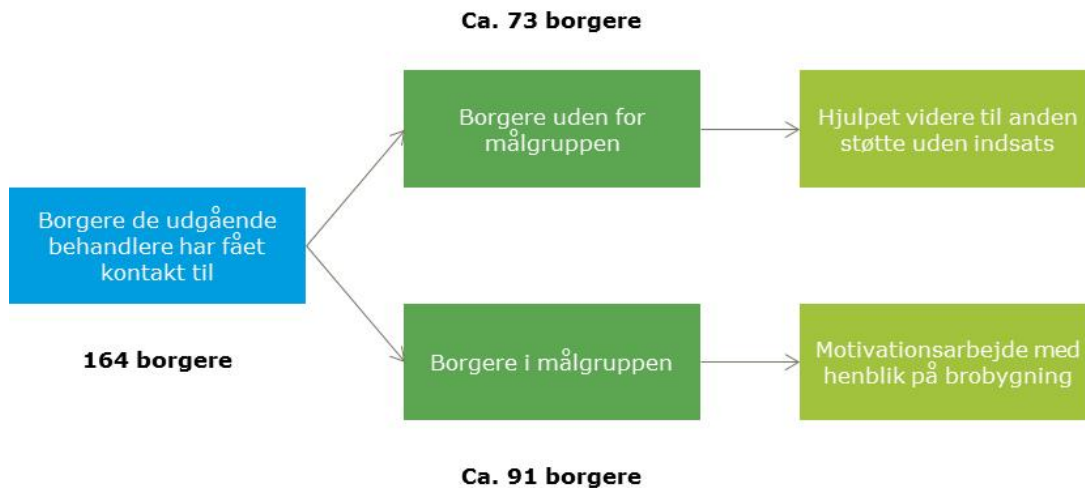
Ca. 73 borgere

Borgere de udgående behandlere har fået kontakt til

164 borgere

Borgere uden for målgruppen

Hjulpet videre til anden støtte uden indsats

Borgere i målgruppen

Motivationsarbejde med henblik på brobygning

Ca. 91 borgere